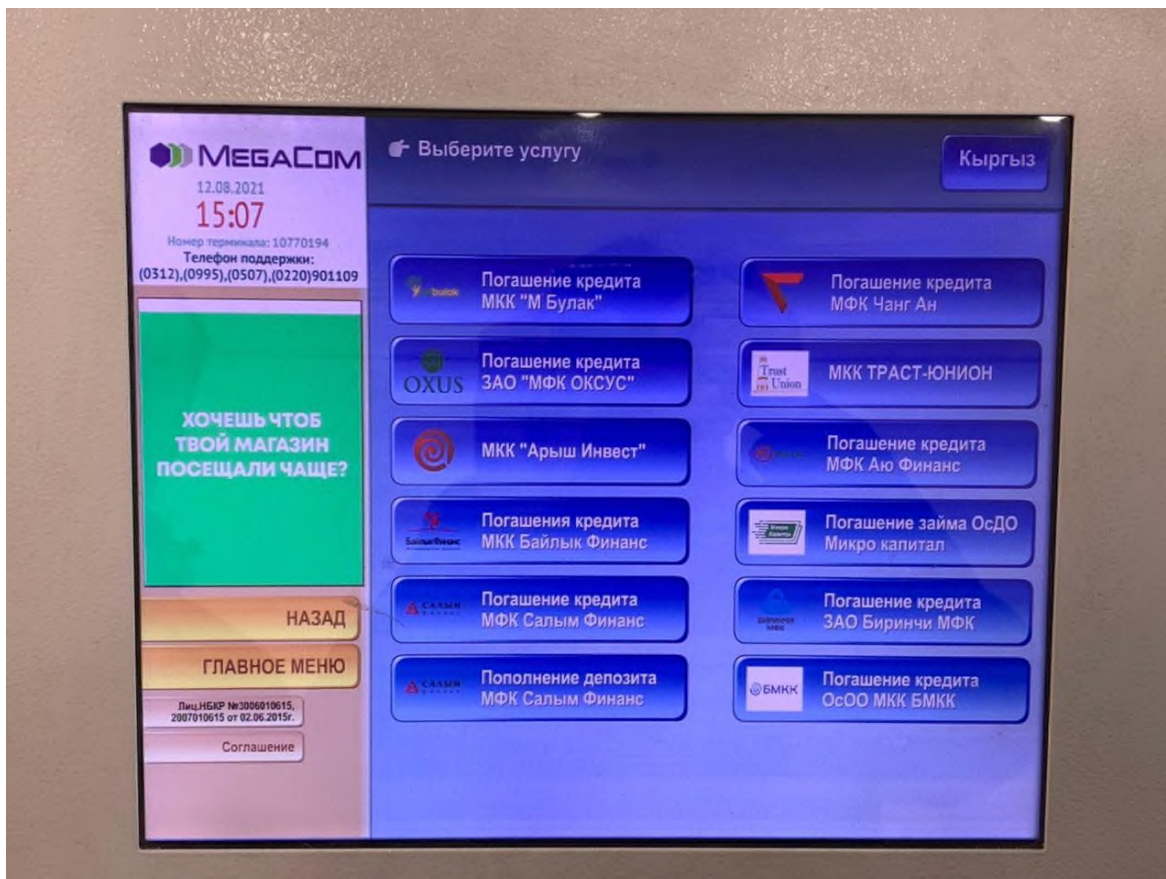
MegaCom
12.08.2021
15:07
Номер терминала: 10770194
Телефон поддержки:
(0312),(0995),(0507),(0220)901109

ХОЧЕШЬ ЧТОБ ТВОЙ МАГАЗИН ПОСЕЩАЛИ ЧАЩЕ?

НАЗАД
ГЛАВНОЕ МЕНЮ
Лиц.НБКР №3006010615, 2007010615 от 02.06.2015г.
Соглашение

Выберите услугу
Кыргыз

bulak
Погашение кредита МКК "М Булак"

Погашение кредита МФК Чанг Ан

OXUS
Погашение кредита ЗАО "МФК ОКСУС"

Trust Union
МКК ТРАСТ-ЮНИОН

МКК "Арыш Инвест"

Погашение кредита МФК Аю Финанс

Байлык Финанс
Погашения кредита МКК Байлык Финанс

Погашение займа ОсДО Микро капитал

САЛЫМ
Погашение кредита МФК Салым Финанс

Биринчи МФК
Погашение кредита ЗАО Биринчи МФК

САЛЫМ
Пополнение депозита МФК Салым Финанс

БМКК
Погашение кредита ОсОО МКК БМКК